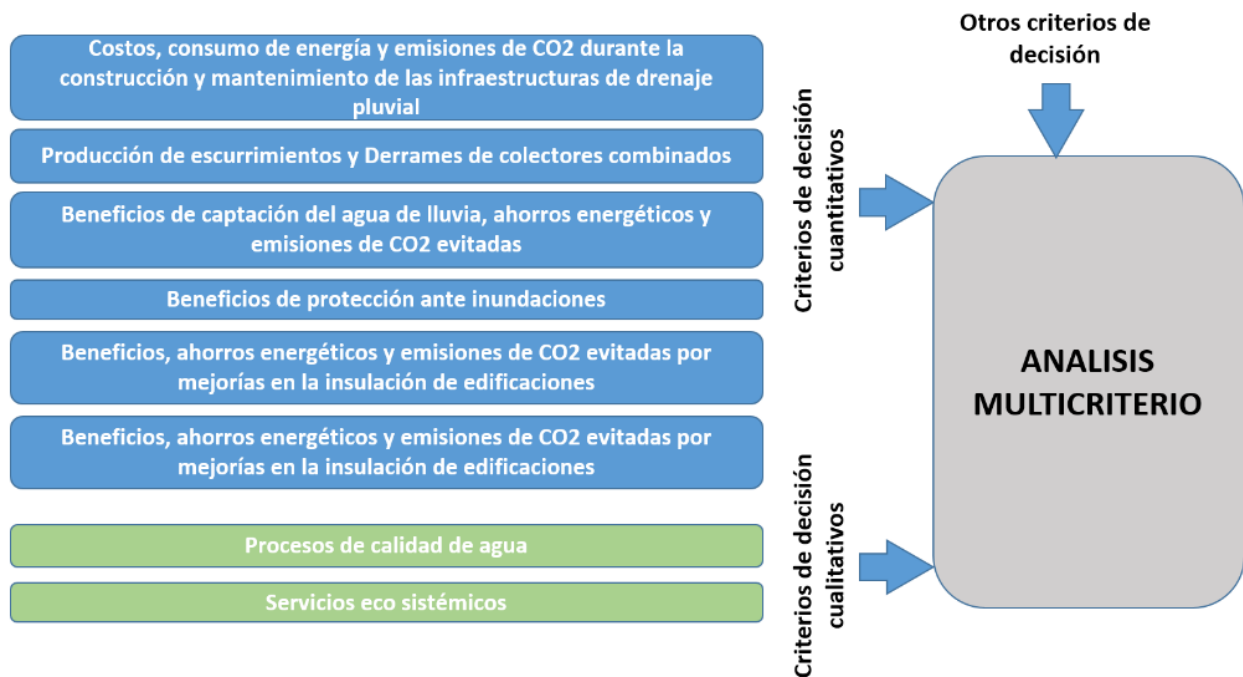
Costos, consumo de energía y emisiones de CO2 durante la construcción y mantenimiento de las infraestructuras de drenaje pluvial

Producción de escurrimientos y Derrames de colectores combinados

Beneficios de captación del agua de lluvia, ahorros energéticos y emisiones de CO2 evitadas

Beneficios de protección ante inundaciones

Beneficios, ahorros energéticos y emisiones de CO2 evitadas por mejorías en la insulación de edificaciones

Beneficios, ahorros energéticos y emisiones de CO2 evitadas por mejorías en la insulación de edificaciones

Procesos de calidad de agua

Servicios eco sistémicos

Criterios de decisión cuantitativos

Criterios de decisión cualitativos

Otros criterios de decisión

ANALISIS MULTICRITERIO